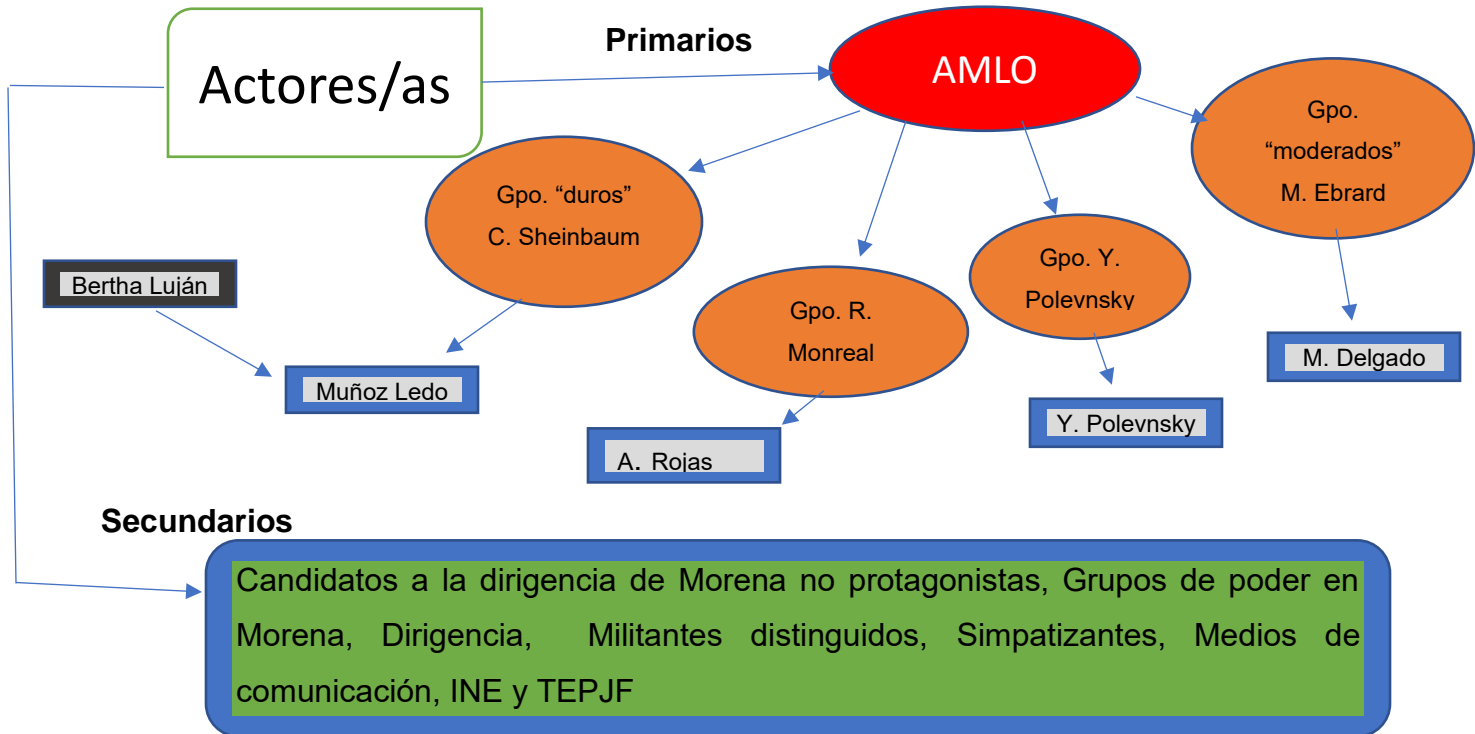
Actores/as

Primarios

AMLO

Gpo. "duros" C. Sheinbaum

Gpo. R. Monreal

Gpo. Y. Polevnsky

Gpo. "moderados" M. Ebrard

Bertha Luján

Muñoz Ledo

A. Rojas

Y. Polevnsky

M. Delgado

Secundarios

Candidatos a la dirigencia de Morena no protagonistas, Grupos de poder en Morena, Dirigencia, Militantes distinguidos, Simpatizantes, Medios de comunicación, INE y TEPJF